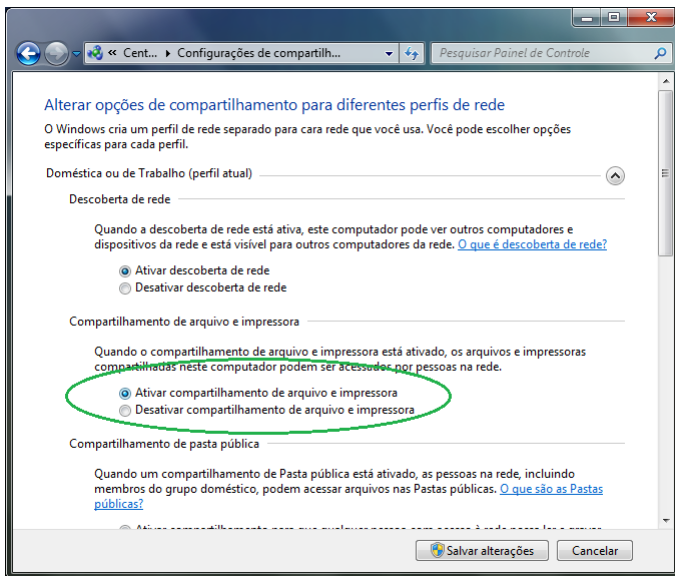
« Cent... ▸ Configurações de compartilh...

Pesquisar Painel de Controle

Alterar opções de compartilhamento para diferentes perfis de rede

O Windows cria um perfil de rede separado para cara rede que você usa. Você pode escolher opções específicas para cada perfil.

Doméstica ou de Trabalho (perfil atual)

Descoberta de rede

Quando a descoberta de rede está ativa, este computador pode ver outros computadores e dispositivos da rede e está visível para outros computadores da rede. O que é descoberta de rede?

Ativar descoberta de rede
Desativar descoberta de rede

Compartilhamento de arquivo e impressora

Quando o compartilhamento de arquivo e impressora está ativado, os arquivos e impressoras compartilhadas neste computador podem ser acessados por pessoas na rede.

Ativar compartilhamento de arquivo e impressora
Desativar compartilhamento de arquivo e impressora

Compartilhamento de pasta pública

Quando um compartilhamento de Pasta pública está ativado, as pessoas na rede, incluindo membros do grupo doméstico, podem acessar arquivos nas Pastas públicas. O que são as Pastas públicas?

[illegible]

Salvar alterações
Cancelar